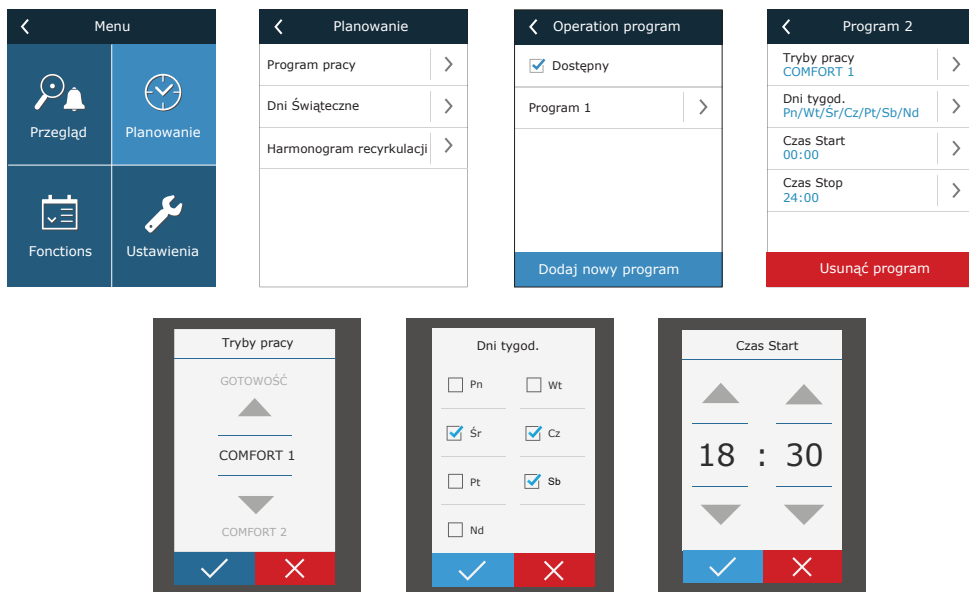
Menu

Przegląd

Planowanie

Fonctions

Ustawienia

Planowanie

Program pracy

Dni Świąteczne

Harmonogram recyrkulacji

Operation program

Dostępny

Program 1

Dodaj nowy program

Program 2

Tryby pracy
COMFORT 1

Dni tygod.
Pn/Wt/Śr/Cz/Pt/Sb/Nd

Czas Start
00:00

Czas Stop
24:00

Usunąć program

Tryby pracy

GOTOWOŚĆ

COMFORT 1

COMFORT 2

Dni tygod.

Pn

Wt

Śr

Cz

Pt

Sb

Nd

Czas Start

18 : 30